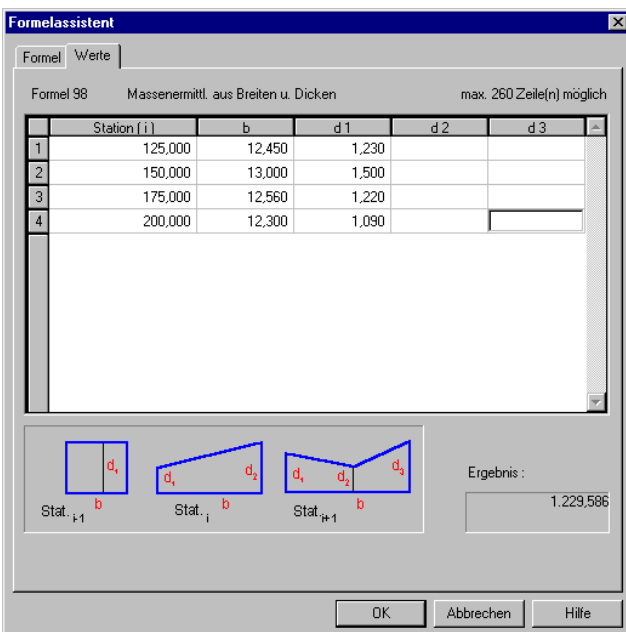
Formelassistent

Formel | Werte

Formel 98 Massenermittl. aus Breiten u. Dicken max. 260 Zeile(n) möglich

| | Station ( i ) | b | d 1 | d 2 | d 3 |
|---|---|---|---|---|---|
| 1 | 125,000 | 12,450 | 1,230 | | |
| 2 | 150,000 | 13,000 | 1,500 | | |
| 3 | 175,000 | 12,560 | 1,220 | | |
| 4 | 200,000 | 12,300 | 1,090 | | |

$d_1$ b Stat.$_{i-1}$

$d_1$ $d_2$ b Stat.$_i$

$d_1$ $d_2$ $d_3$ b Stat.$_{i+1}$

Ergebnis :

1.229,586

OK Abbrechen Hilfe